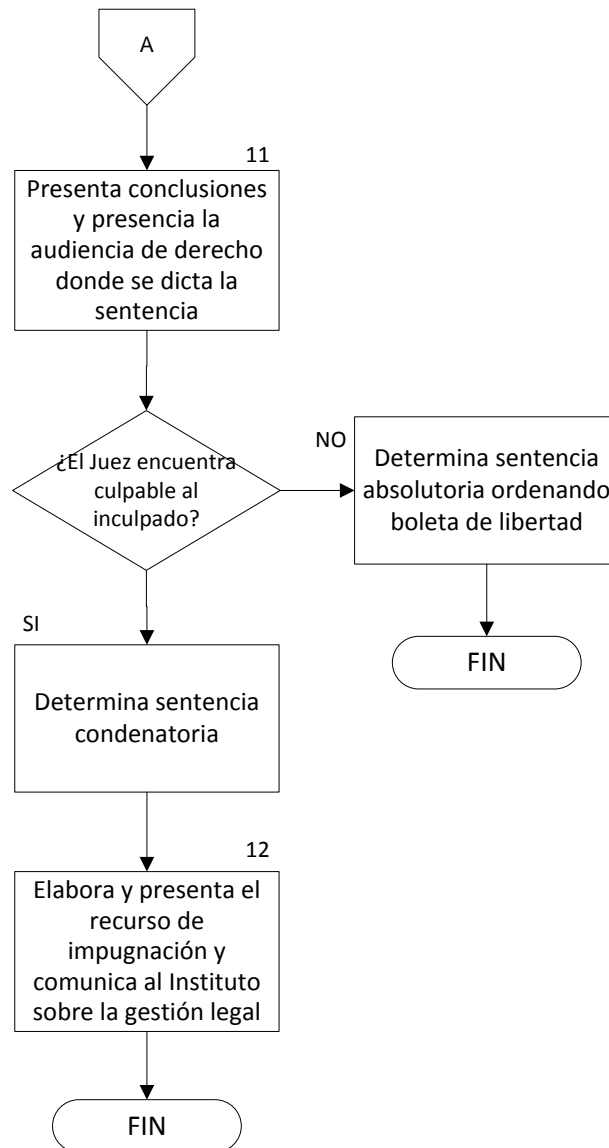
A

11

Presenta conclusiones y presencia la audiencia de derecho donde se dicta la sentencia

¿El Juez encuentra culpable al inculpado?

NO

Determina sentencia absolutoria ordenando boleta de libertad

FIN

SI

Determina sentencia condenatoria

12

Elabora y presenta el recurso de impugnación y comunica al Instituto sobre la gestión legal

FIN